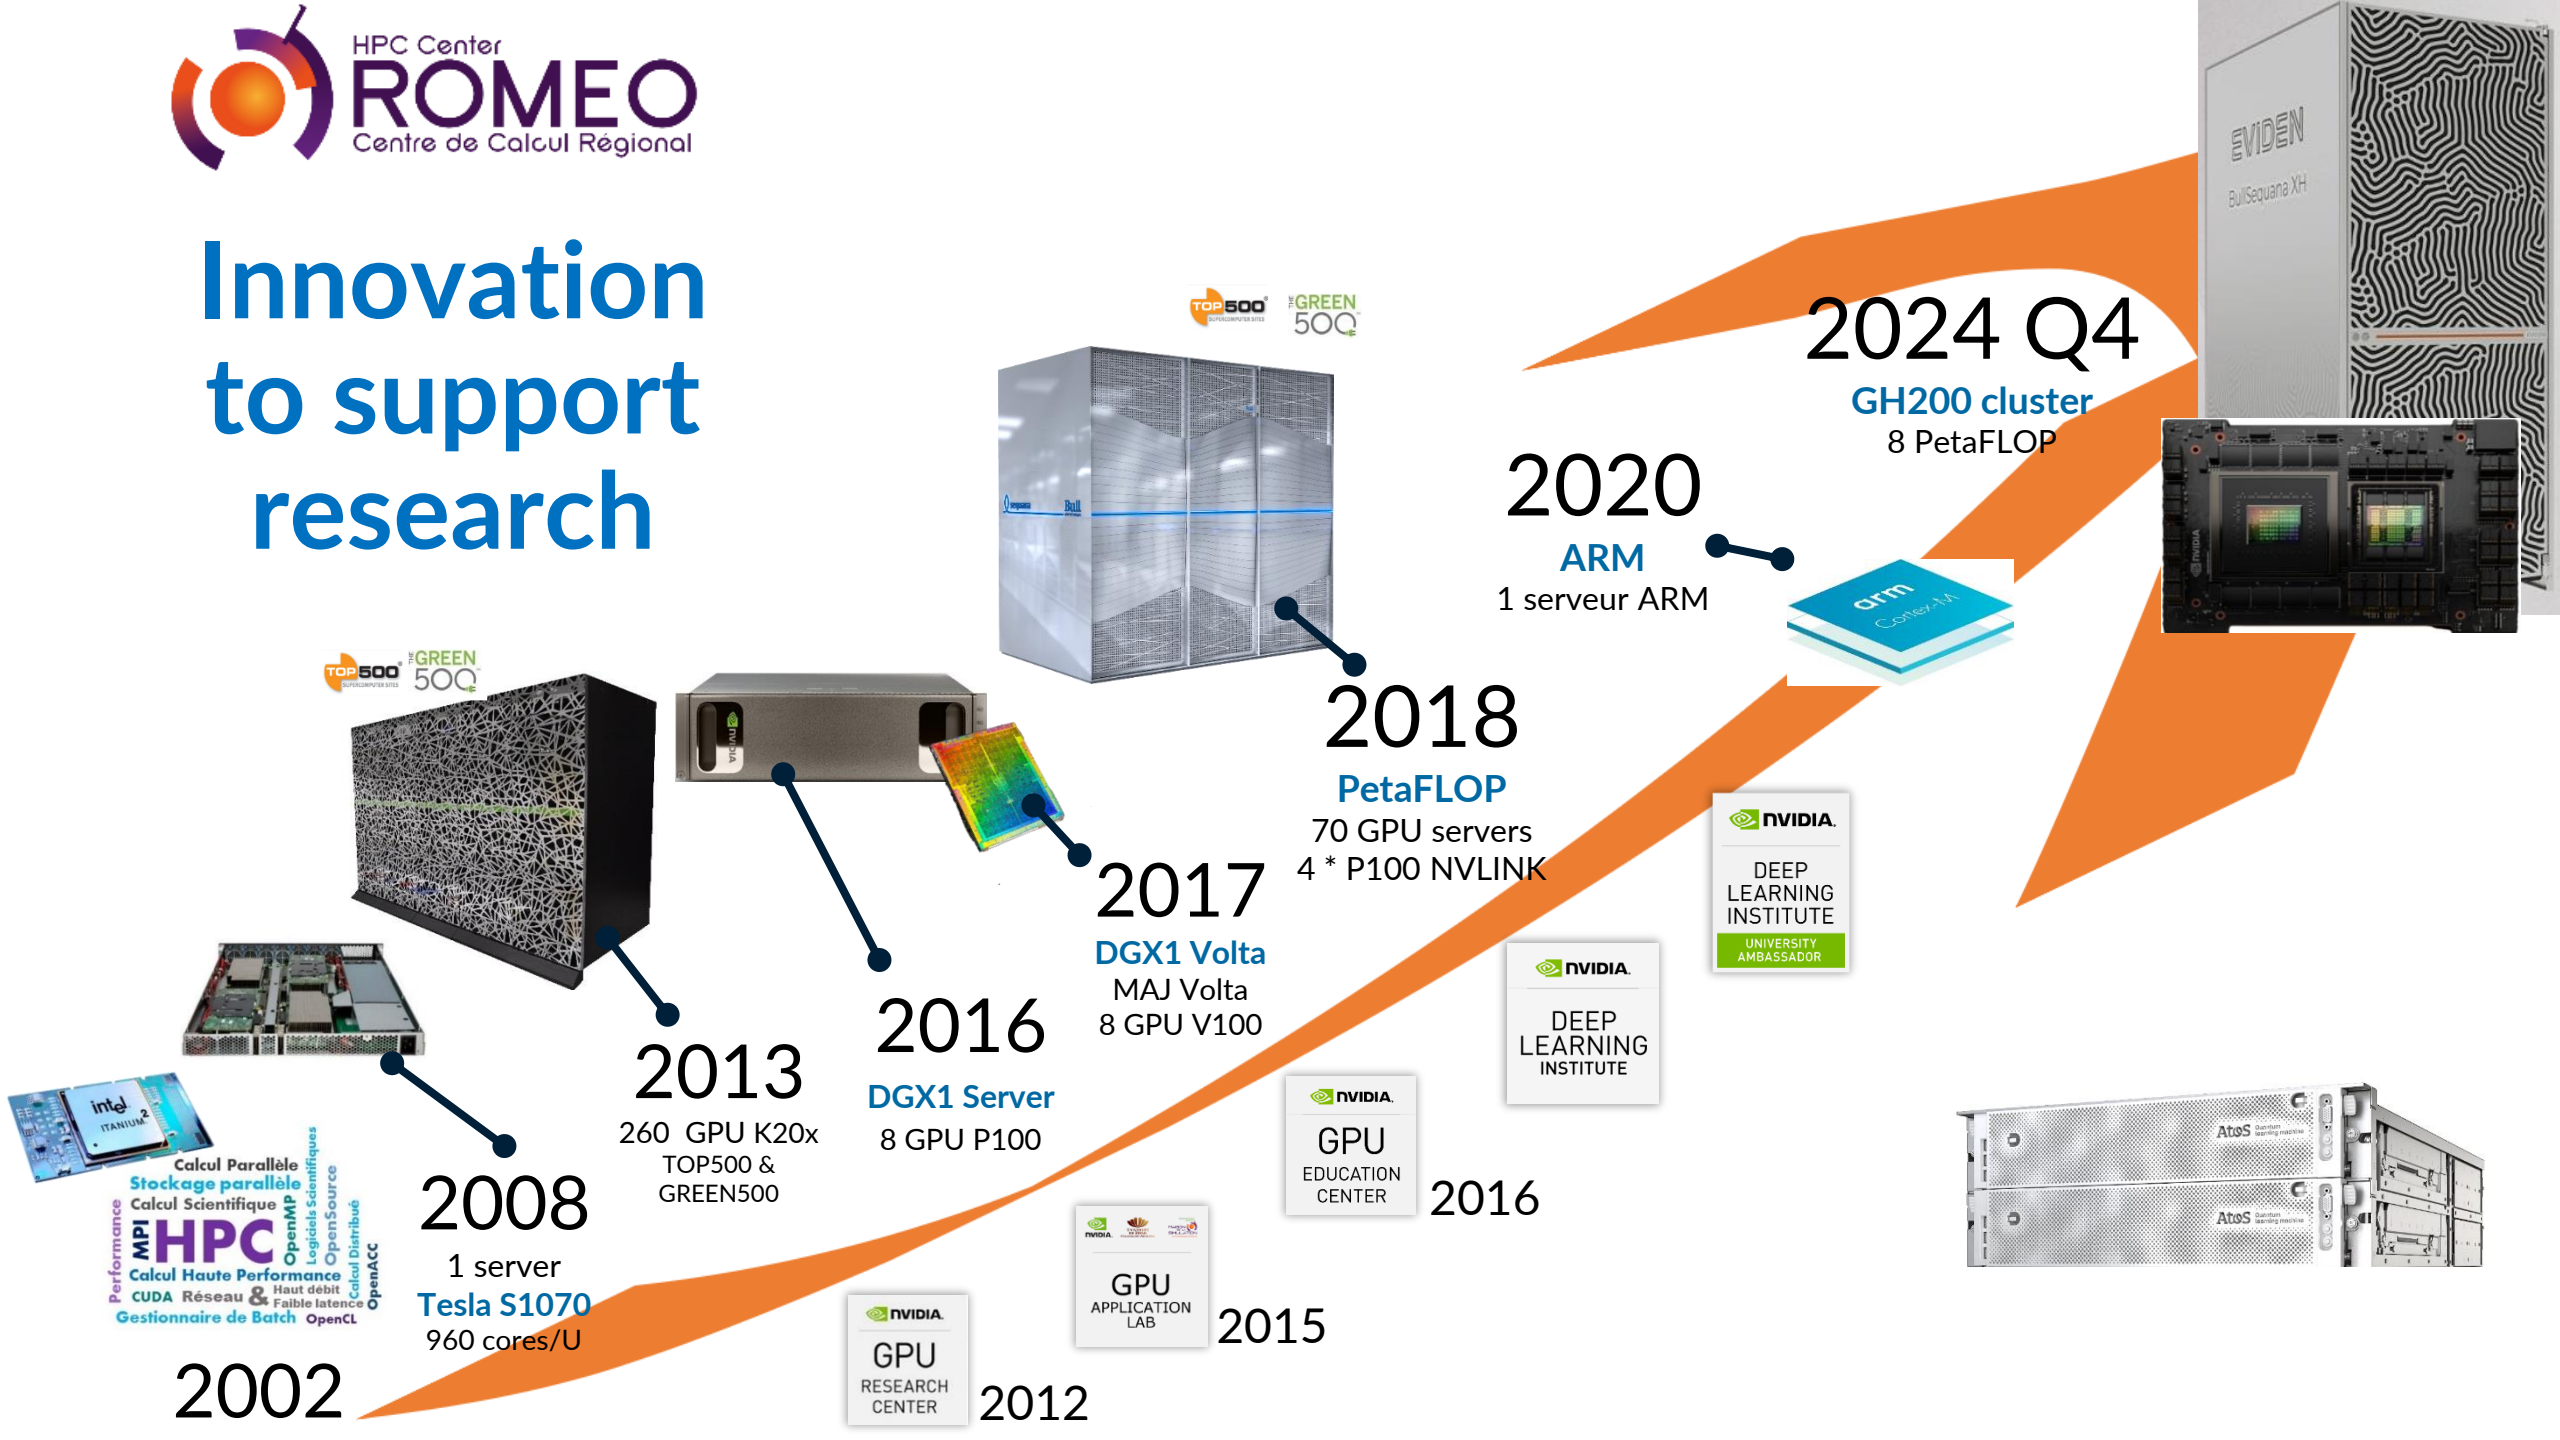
HPC Center
ROMEO
Centre de Calcul Régional

Innovation to support research

TOP500 GREEN500

2024 Q4
GH200 cluster
8 PetaFLOP

EVIDEN
BullSequana XH

2020
ARM
1 serveur ARM

arm

2018
PetaFLOP
70 GPU servers
4 * P100 NVLINK

TOP500 GREEN500

2017
DGX1 Volta
MAJ Volta
8 GPU V100

2016
DGX1 Server
8 GPU P100

2013
260 GPU K20x
TOP500 & GREEN500

2008
1 server
Tesla S1070
960 cores/U

2002

intel ITANIUM 2

Calcul Parallèle
Stockage parallèle
Calcul Scientifique
MPI HPC
Calcul Haute Performance
CUDA Réseau & Haut débit Faible latence
Gestionnaire de Batch OpenCL
Performance OpenMP Logiciels Scientifiques OpenSource Calcul Distribué OpenACC

NVIDIA
DEEP LEARNING INSTITUTE
UNIVERSITY AMBASSADOR

NVIDIA
DEEP LEARNING INSTITUTE

NVIDIA
GPU
EDUCATION CENTER
2016

NVIDIA
GPU
APPLICATION LAB
2015

NVIDIA
GPU
RESEARCH CENTER
2012

Atos
Atos